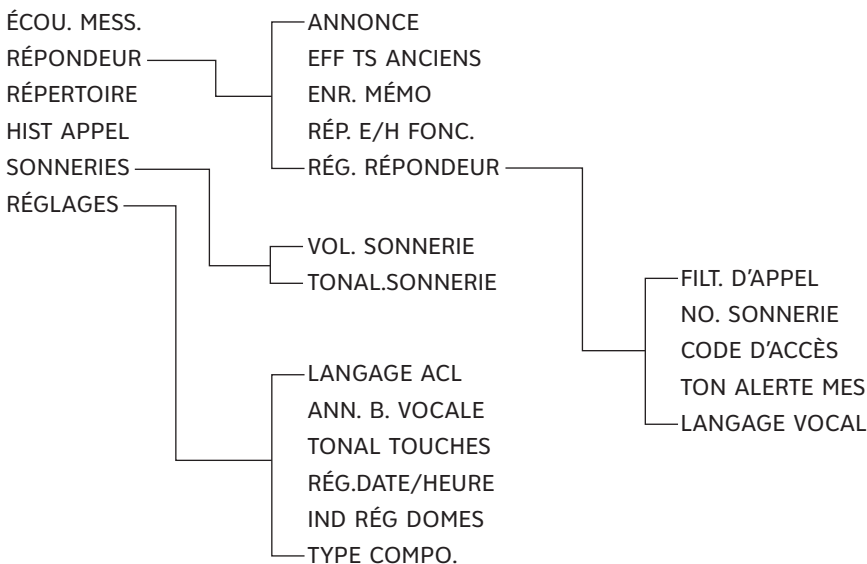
ÉCOU. MESS.
RÉPONDEUR
RÉPERTOIRE
HIST APPEL
SONNERIES
RÉGLAGES

ANNONCE
EFF TS ANCIENS
ENR. MÉMO
RÉP. E/H FONC.
RÉG. RÉPONDEUR

VOL. SONNERIE
TONAL.SONNERIE

LANGAGE ACL
ANN. B. VOCALE
TONAL TOUCHES
RÉG.DATE/HEURE
IND RÉG DOMES
TYPE COMPO.

FILT. D'APPEL
NO. SONNERIE
CODE D'ACCÈS
TON ALERTE MES
LANGAGE VOCAL